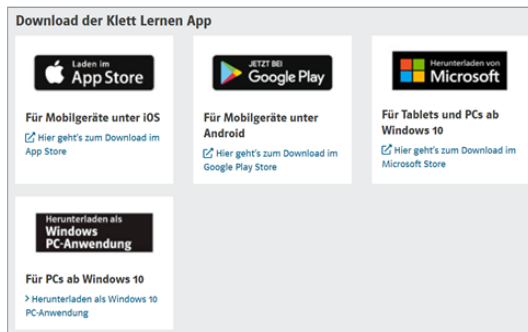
Download der Klett Lernen App

Laden im
App Store

Für Mobilgeräte unter iOS

Hier geht's zum Download im App Store

JETZT BEI
Google Play

Für Mobilgeräte unter Android

Hier geht's zum Download im Google Play Store

Herunterladen von
Microsoft

Für Tablets und PCs ab Windows 10

Hier geht's zum Download im Microsoft Store

Herunterladen als
Windows
PC-Anwendung

Für PCs ab Windows 10

Herunterladen als Windows 10 PC-Anwendung